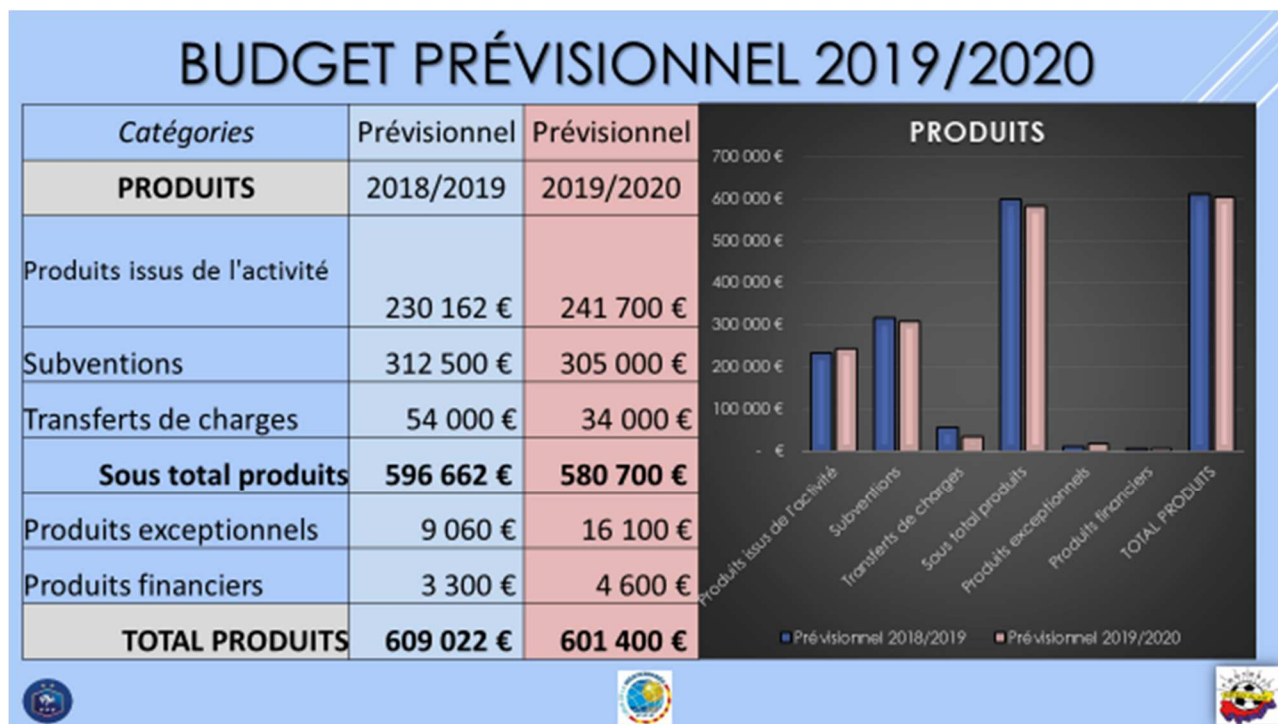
BUDGET PRÉVISIONNEL 2019/2020

| Catégories | Prévisionnel | Prévisionnel |
|---|---|---|
| PRODUITS | 2018/2019 | 2019/2020 |
| Produits issus de l'activité | 230 162 € | 241 700 € |
| Subventions | 312 500 € | 305 000 € |
| Transferts de charges | 54 000 € | 34 000 € |
| Sous total produits | 596 662 € | 580 700 € |
| Produits exceptionnels | 9 060 € | 16 100 € |
| Produits financiers | 3 300 € | 4 600 € |
| TOTAL PRODUITS | 609 022 € | 601 400 € |

PRODUITS

700 000 €
600 000 €
500 000 €
400 000 €
300 000 €
200 000 €
100 000 €
- €

Produits issus de l'activité
Subventions
Transferts de charges
Sous total produits
Produits exceptionnels
Produits financiers
TOTAL PRODUITS

Prévisionnel 2018/2019 Prévisionnel 2019/2020